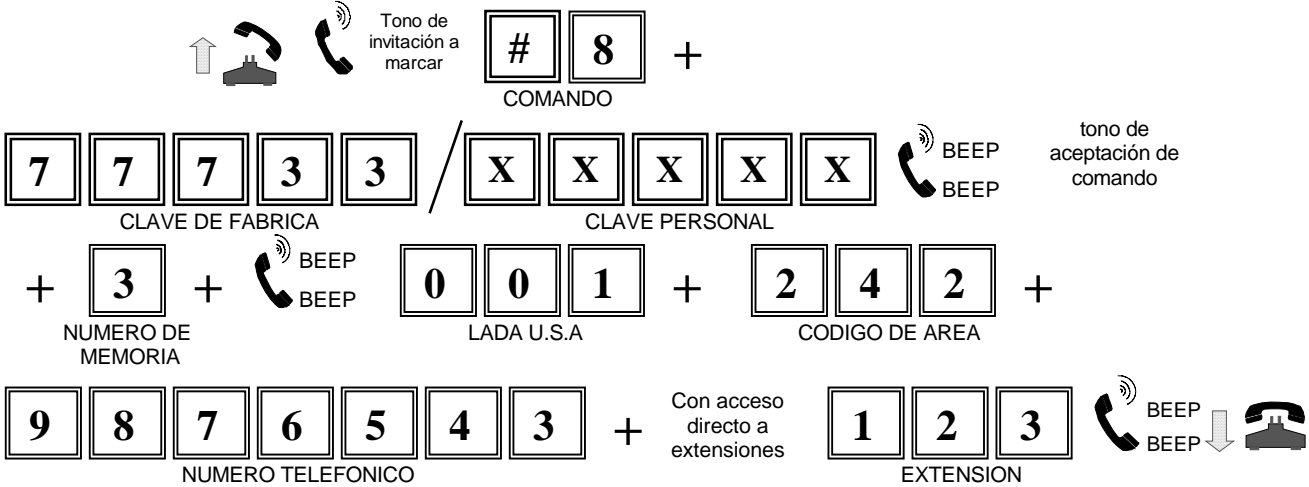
Tono de invitación a marcar

# 8 +

COMANDO

7 7 7 3 3 / X X X X X BEEP BEEP

tono de aceptación de comando

CLAVE DE FABRICA

CLAVE PERSONAL

+ 3 + BEEP BEEP 0 0 1 + 2 4 2 +

NUMERO DE MEMORIA

LADA U.S.A

CODIGO DE AREA

9 8 7 6 5 4 3 + Con acceso directo a extensiones 1 2 3 BEEP BEEP

NUMERO TELEFONICO

EXTENSION